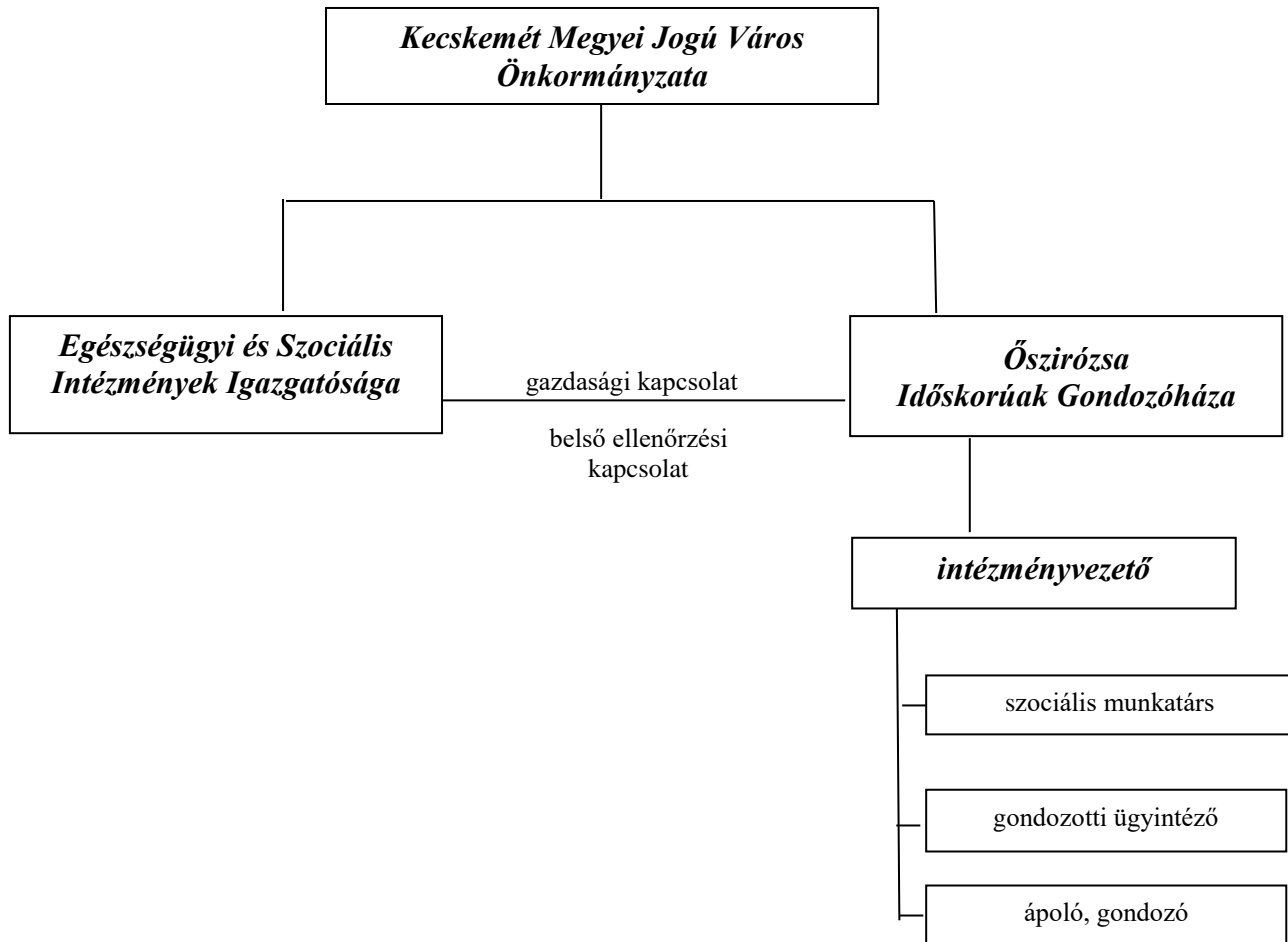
Kecskemét Megyei Jogú Város Önkormányzata

Egészségügyi és Szociális Intézmények Igazgatósága

gazdasági kapcsolat

belső ellenőrzési kapcsolat

Őszirózsa Időskorúak Gondozóháza

intézményvezető

szociális munkatárs

gondozotti ügyintéző

ápoló, gondozó